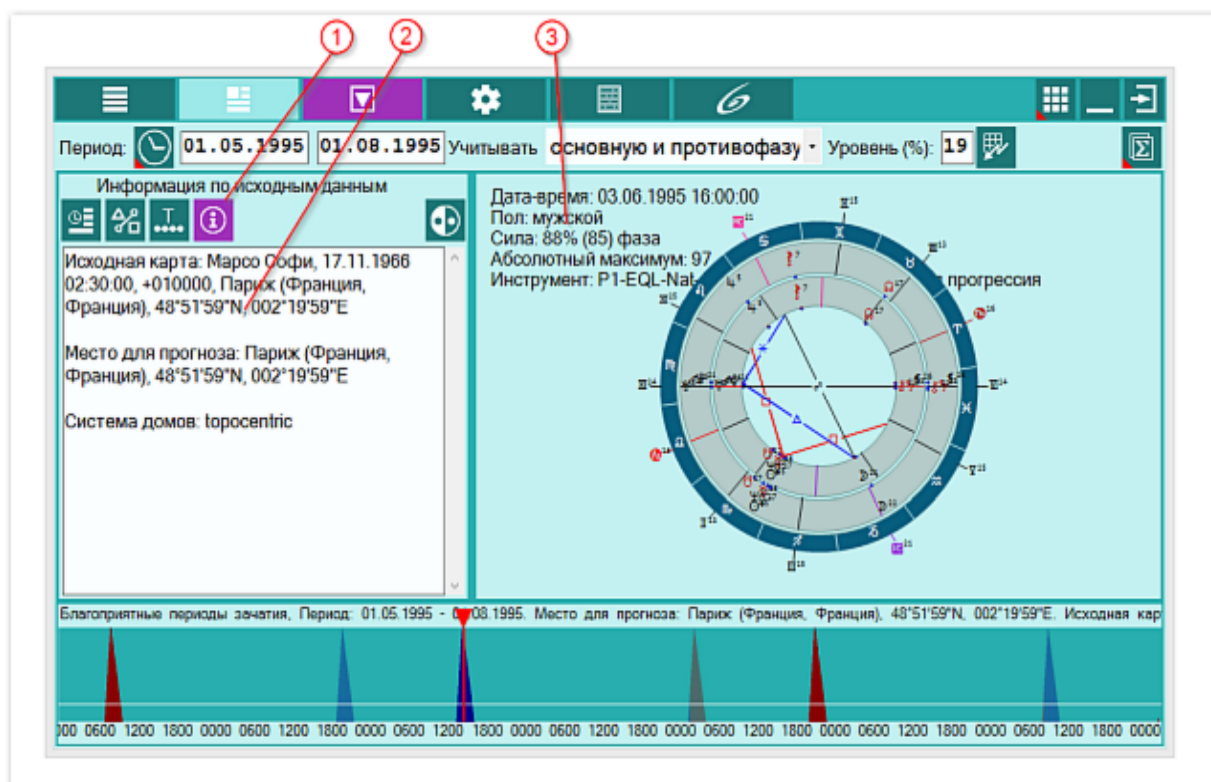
1
2
3

Период: 01.05.1995 01.08.1995 Учитывать сновную и противофазу Уровень (%): 19

Информация по исходным данным

Исходная карта: Марсо Софи, 17.11.1966 02:30:00, +010000, Париж (Франция, Франция), 48°51'59"N, 002°19'59"E

Место для прогноза: Париж (Франция, Франция), 48°51'59"N, 002°19'59"E

Система домов: topocentric

Дата-время: 03.06.1995 16:00:00
Пол: мужской
Сила: 88% (85) фаза
Абсолютный максимум: 97
Инструмент: P1-EQL-Nat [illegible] прогрессия

Благоприятные периоды зачатия, Период: 01.05.1995 - 0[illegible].08.1995. Место для прогноза: Париж (Франция, Франция), 48°51'59"N, 002°19'59"E. Исходная кар

)00 0600 1200 1800 0000 0600 1200 1800 0000 0600 1200 1800 0000 0600 1200 1800 0000 0600 1200 1800 0000 0600 1200 1800 0000 0600 1200 1800 0000 0600 1200 1800 0000